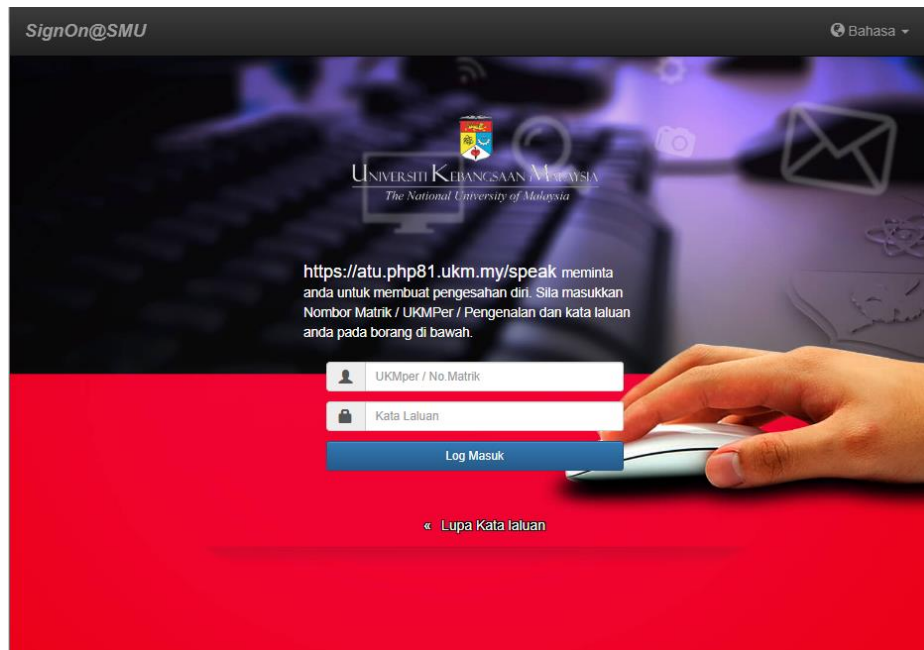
SignOn@SMU

Bahasa

Universiti Kebangsaan Malaysia
The National University of Malaysia

https://atu.php81.ukm.my/speak meminta anda untuk membuat pengesahan diri. Sila masukkan Nombor Matrik / UKMPer / Pengenalan dan kata laluan anda pada borang di bawah.

UKMper / No.Matrik

Kata Laluan

Log Masuk

« Lupa Kata laluan